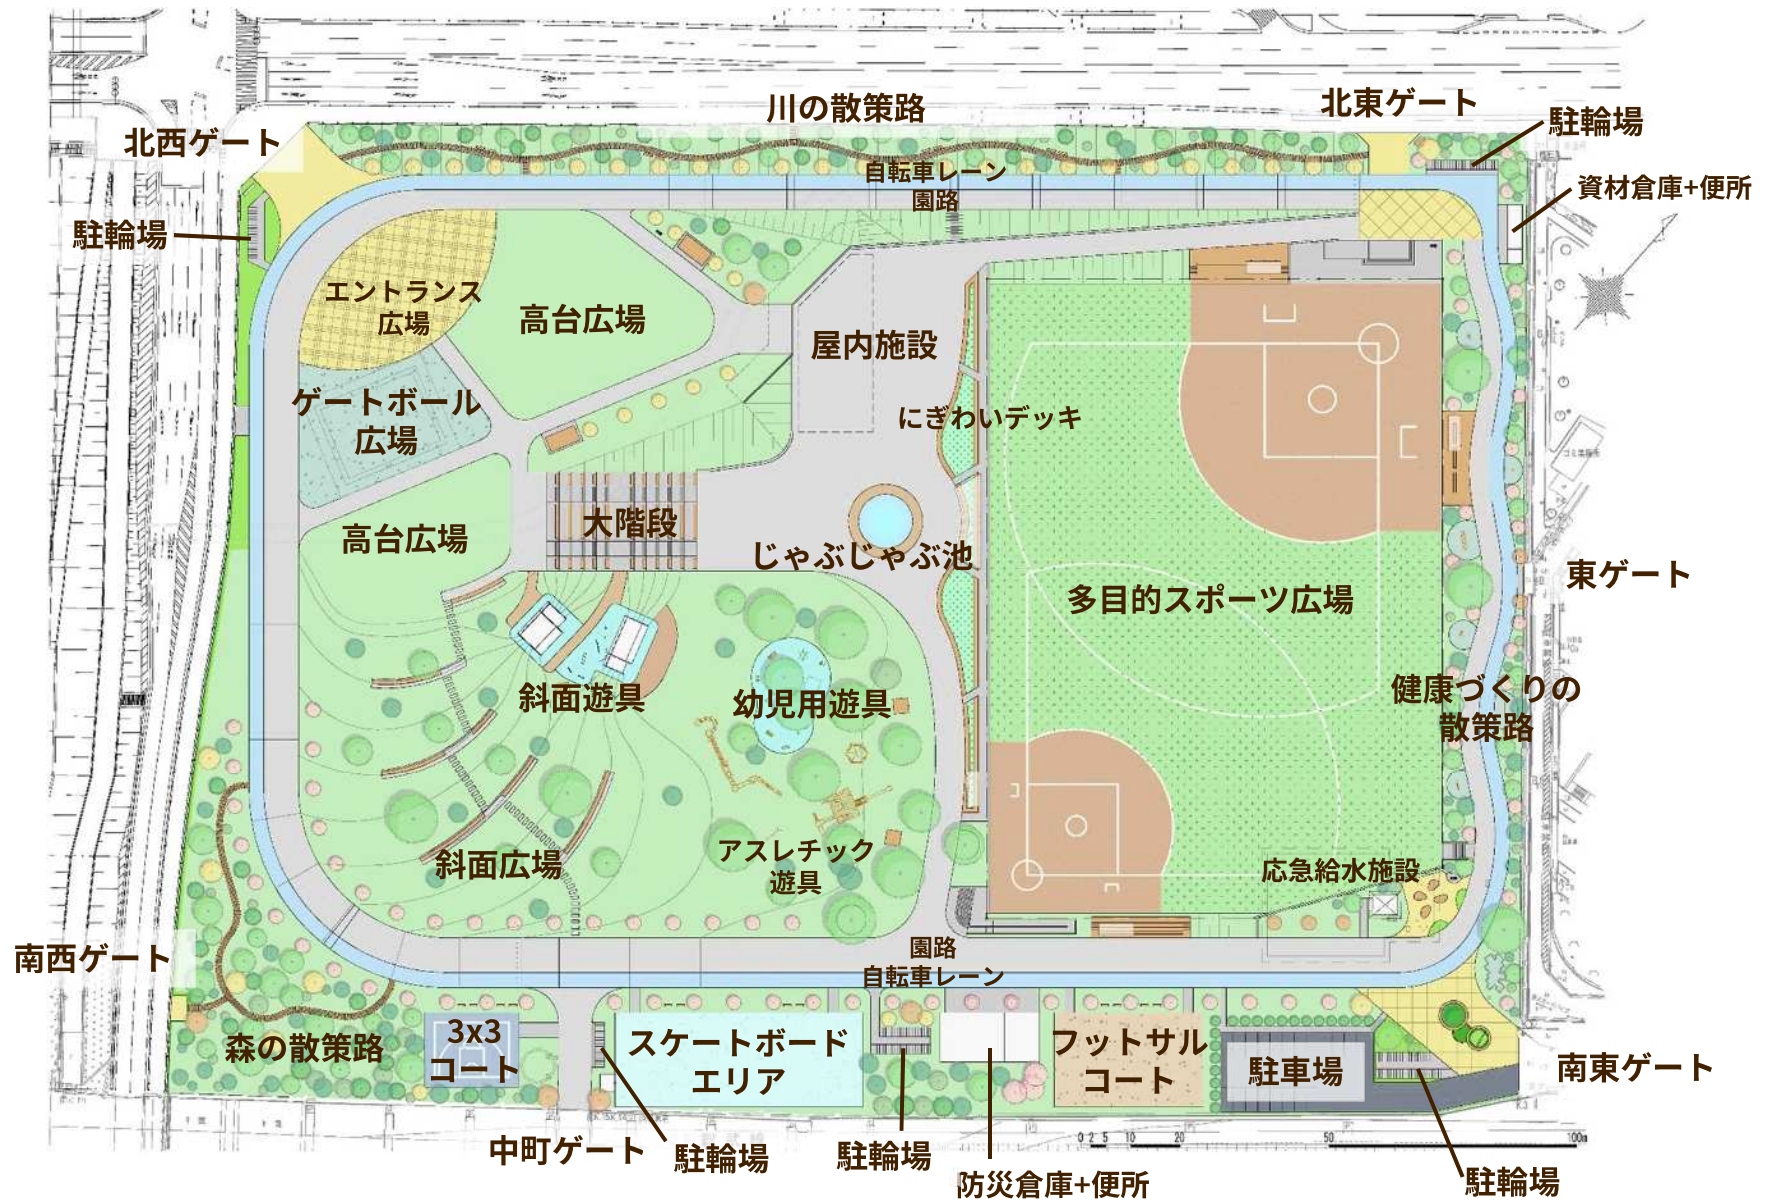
川の散策路
北東ゲート
駐輪場
北西ゲート
自転車レーン
園路
資材倉庫+便所
駐輪場
エントランス広場
高台広場
屋内施設
ゲートボール広場
にぎわいデッキ
高台広場
大階段
じゃぶじゃぶ池
東ゲート
多目的スポーツ広場
斜面遊具
幼児用遊具
健康づくりの散策路
斜面広場
アスレチック遊具
応急給水施設
南西ゲート
園路
自転車レーン
3x3コート
森の散策路
スケートボードエリア
フットサルコート
駐車場
南東ゲート
中町ゲート
駐輪場
駐輪場
防災倉庫+便所
駐輪場
0 2 5 10 20 50 100m